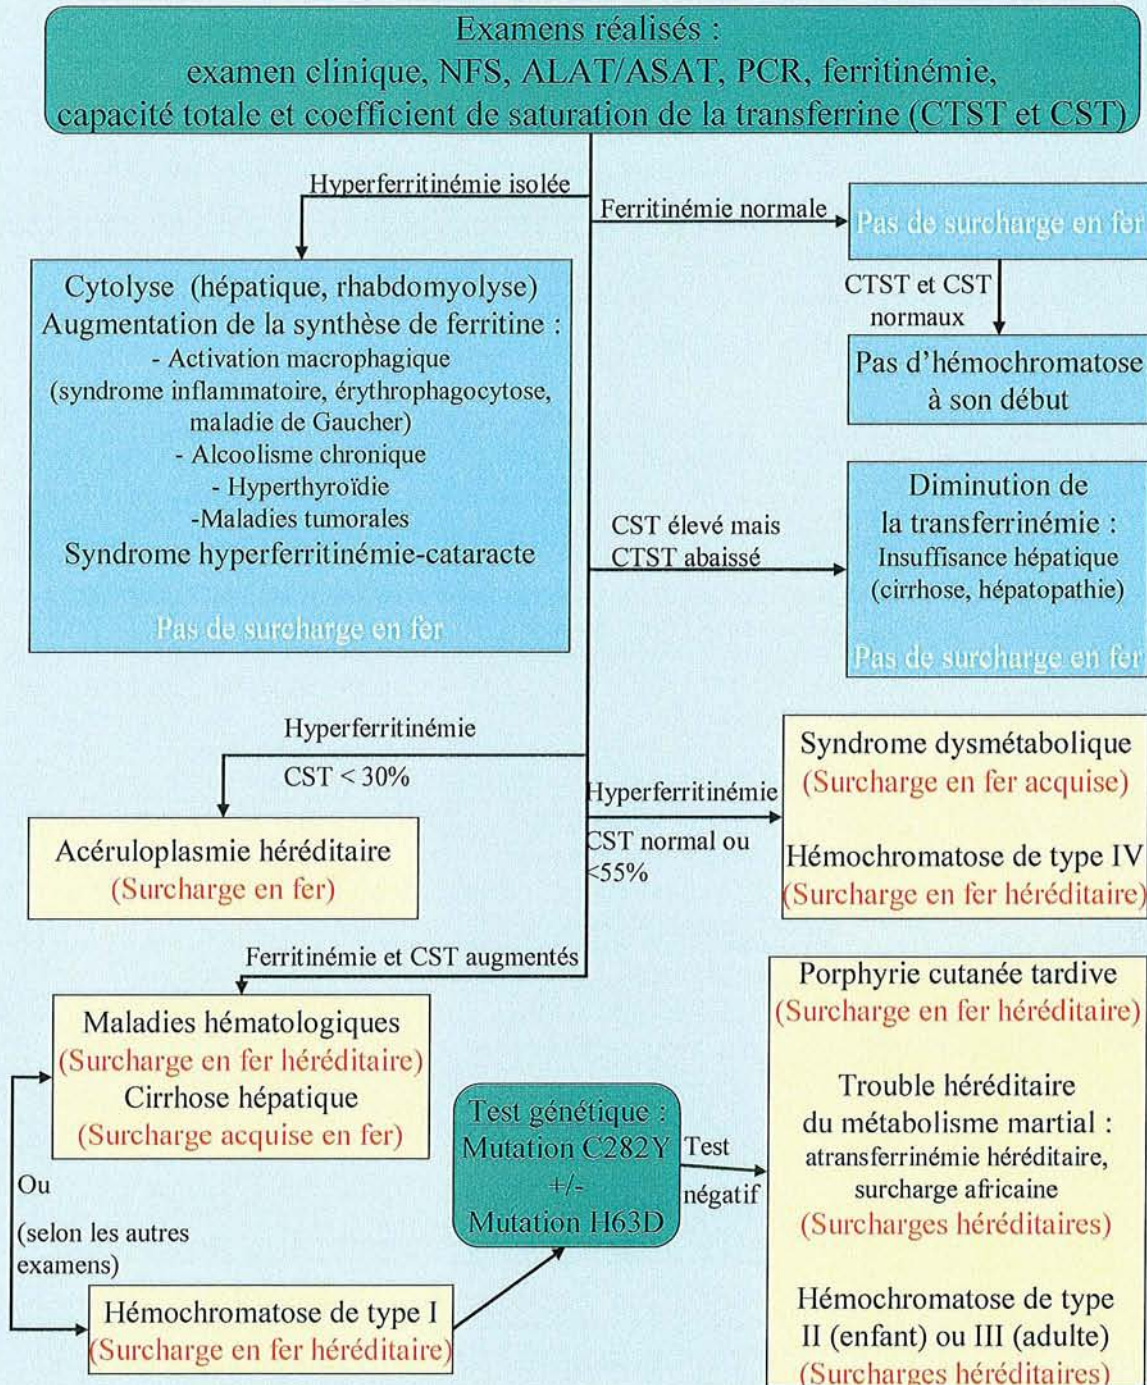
Examens réalisés :
examen clinique, NFS, ALAT/ASAT, PCR, ferritinémie, capacité totale et coefficient de saturation de la transferrine (CTST et CST)

Hyperferritinémie isolée

Ferritinémie normale

Pas de surcharge en fer

CTST et CST normaux

Pas d'hémochromatose à son début

Cytolyse (hépatique, rhabdomyolyse)
Augmentation de la synthèse de ferritine :
- Activation macrophagique (syndrome inflammatoire, érythrophagocytose, maladie de Gaucher)
- Alcoolisme chronique
- Hyperthyroïdie
-Maladies tumorales
Syndrome hyperferritinémie-cataracte

Pas de surcharge en fer

CST élevé mais CTST abaissé

Diminution de la transferrinémie :
Insuffisance hépatique (cirrhose, hépatopathie)

Pas de surcharge en fer

Hyperferritinémie
CST < 30%

Acéruloplasmie héréditaire
(Surcharge en fer)

Hyperferritinémie
CST normal ou <55%

Syndrome dysmétabolique
(Surcharge en fer acquise)

Hémochromatose de type IV
(Surcharge en fer héréditaire)

Ferritinémie et CST augmentés

Maladies hématologiques
(Surcharge en fer héréditaire)
Cirrhose hépatique
(Surcharge acquise en fer)

Ou
(selon les autres examens)

Test génétique :
Mutation C282Y
+/-
Mutation H63D

Test négatif

Hémochromatose de type I
(Surcharge en fer héréditaire)

Porphyrie cutanée tardive
(Surcharge en fer héréditaire)

Trouble héréditaire du métabolisme martial :
atransferrinémie héréditaire, surcharge africaine
(Surcharges héréditaires)

Hémochromatose de type II (enfant) ou III (adulte)
(Surcharges héréditaires)